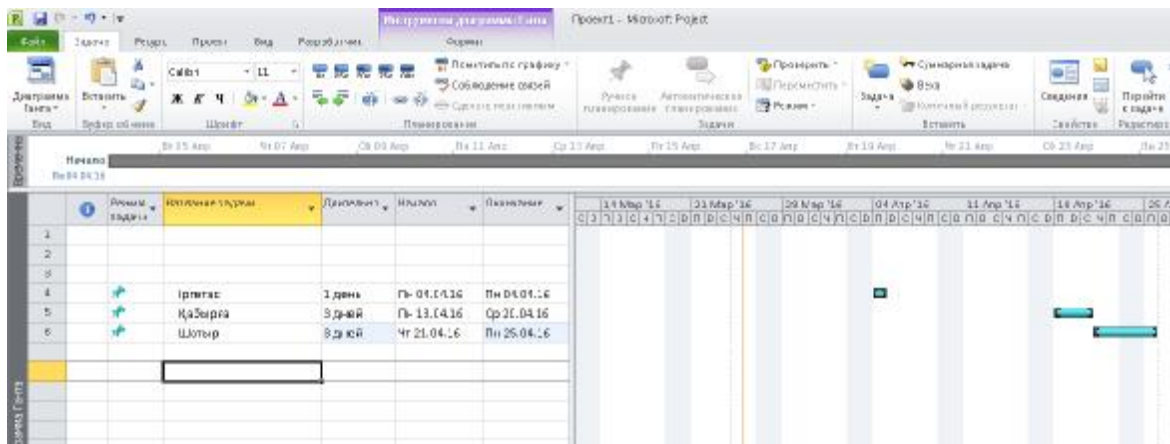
Инструменты диаграммы Ганта Проект1 - Microsoft Project

Файл Задача Ресурс Проект Вид Разработчик Формат

Диаграмма Ганта Вставить Calibri 11 Пометить по графику Соблюдение связей Ручное планирование Автоматическое планирование Проверить Переместить Режим Задача Суммарная задача Веха Сведения Перейти к задаче

Вид Буфер обмена Шрифт Планирование Задачи Вставить Свойства Редактиров

Временная шкала

Начало Пн 04.04.16

Вт 05 Апр Чт 07 Апр Сб 09 Апр Пн 11 Апр Ср 13 Апр Пт 15 Апр Вс 17 Апр Вт 19 Апр Чт 21 Апр Сб 23 Апр Пн 25

| | | Режим задачи | Название задачи | Длительность | Начало | Окончание |
|---|---|---|---|---|---|---|
| 1 | | | | | | |
| 2 | | | | | | |
| 3 | | | | | | |
| 4 | | | Іргетас | 1 день | Пн 04.04.16 | Пн 04.04.16 |
| 5 | | | Қабырға | 3 дней | Пн 13.04.16 | Ср 20.04.16 |
| 6 | | | Шатыр | 3 дней | Чт 21.04.16 | Пн 25.04.16 |

14 Мар '16 21 Мар '16 28 Мар '16 04 Апр '16 11 Апр '16 18 Апр '16 25 А

Диаграмма Ганта